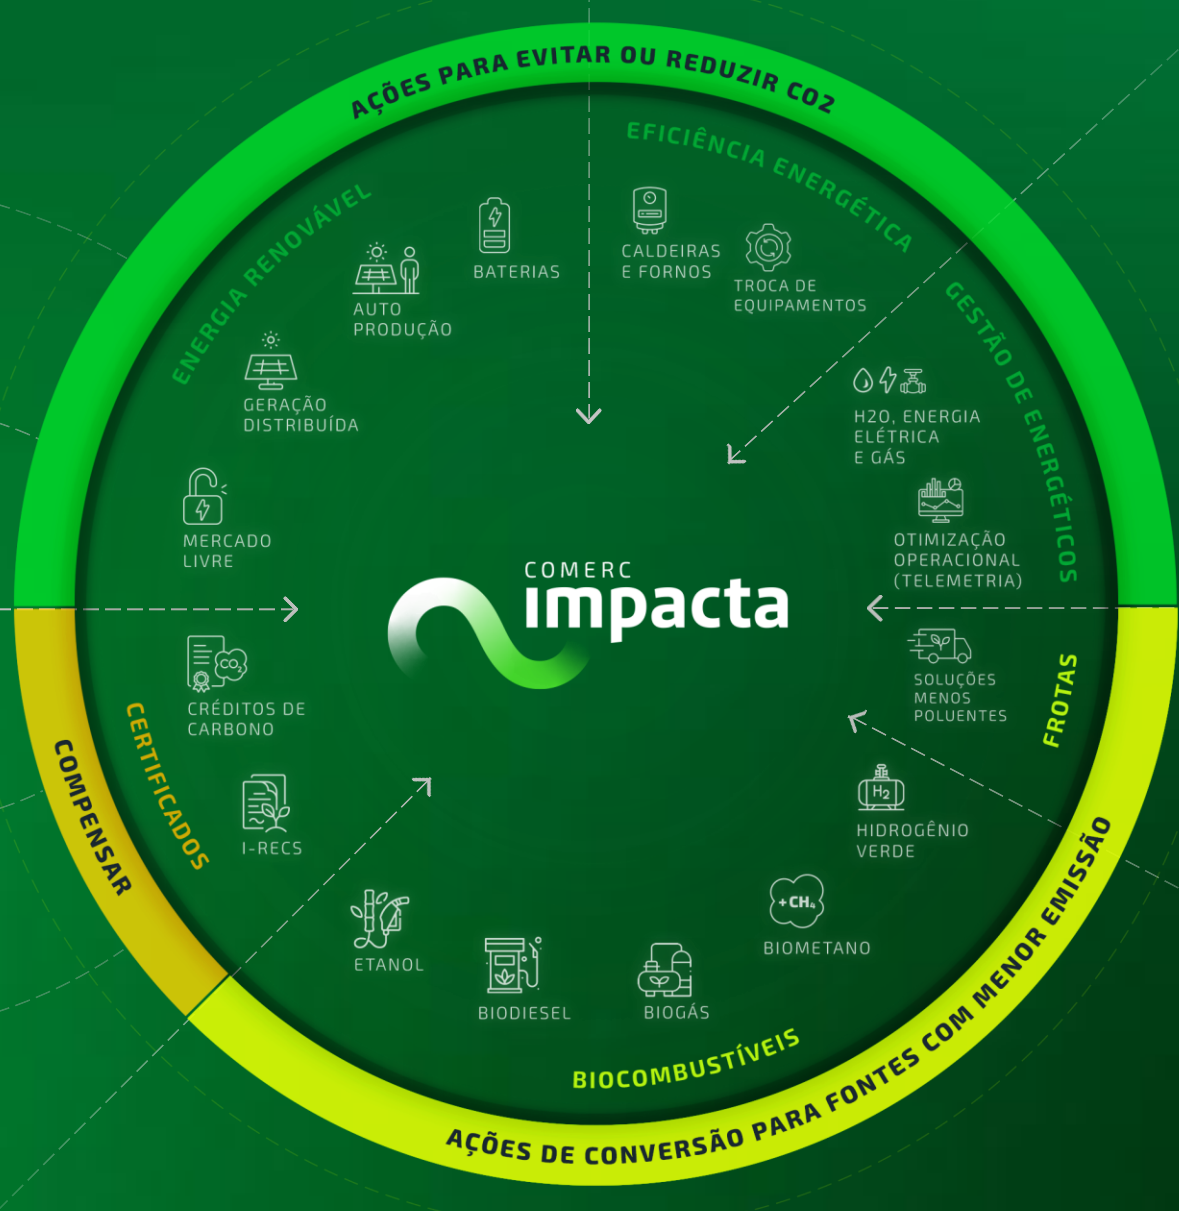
AÇÕES PARA EVITAR OU REDUZIR CO2

EFICIÊNCIA ENERGÉTICA

CALDEIRAS E FORNOS

TROCA DE EQUIPAMENTOS

GESTÃO DE ENERGÉTICOS

H2O, ENERGIA ELÉTRICA E GÁS

OTIMIZAÇÃO OPERACIONAL (TELEMETRIA)

ENERGIA RENOVÁVEL

BATERIAS

AUTO PRODUÇÃO

GERAÇÃO DISTRIBUÍDA

MERCADO LIVRE

COMERC impacta

FROTAS

SOLUÇÕES MENOS POLUENTES

HIDROGÊNIO VERDE

$H_2$

$+CH_4$

BIOMETANO

BIOGÁS

BIODIESEL

ETANOL

BIOCOMBUSTÍVEIS

AÇÕES DE CONVERSÃO PARA FONTES COM MENOR EMISSÃO

COMPENSAR

CERTIFICADOS

CRÉDITOS DE CARBONO

CO2

I-RECS